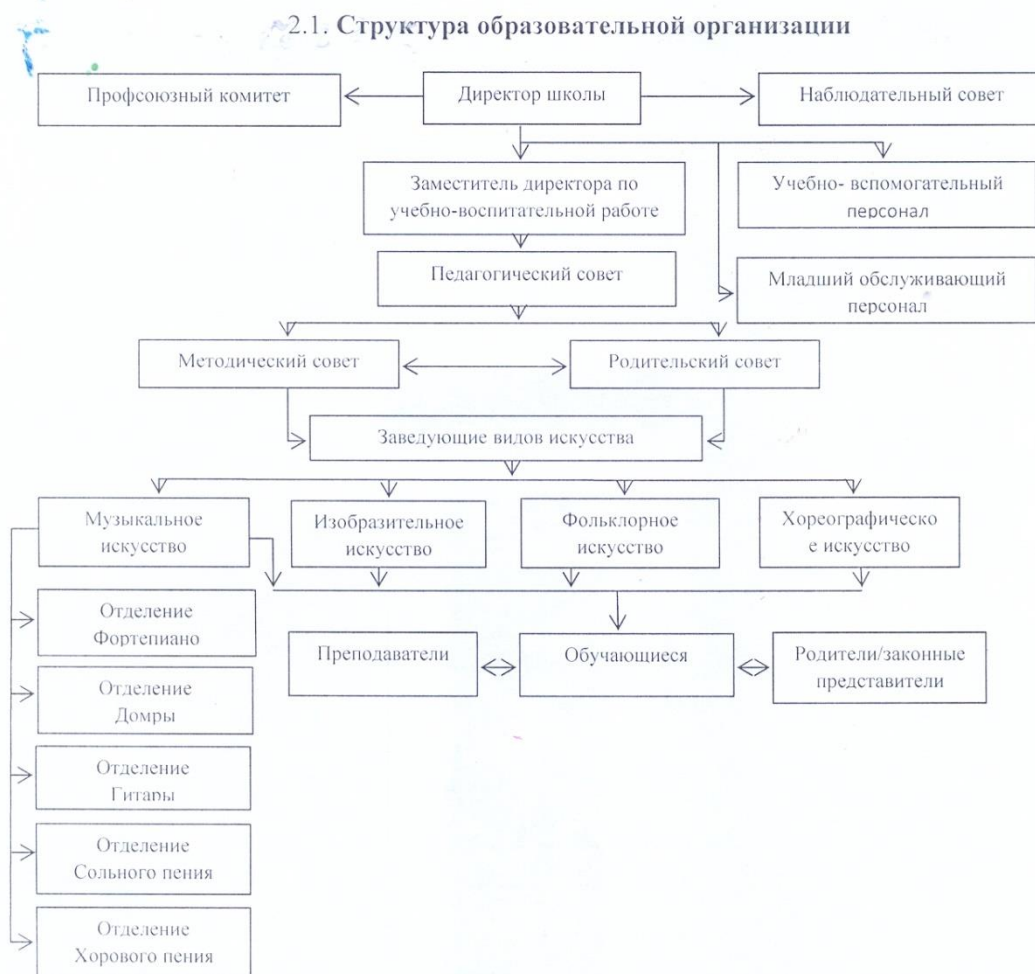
2.1. Структура образовательной организации

Профсоюзный комитет

Директор школы

Наблюдательный совет

Заместитель директора по учебно-воспитательной работе

Учебно- вспомогательный персонал

Педагогический совет

Младший обслуживающий персонал

Методический совет

Родительский совет

Заведующие видов искусства

Музыкальное искусство

Изобразительное искусство

Фольклорное искусство

Хореографическо е искусство

Отделение Фортепиано

Отделение Домры

Отделение Гитары

Отделение Сольного пения

Отделение Хорового пения

Преподаватели

Обучающиеся

Родители/законные представители